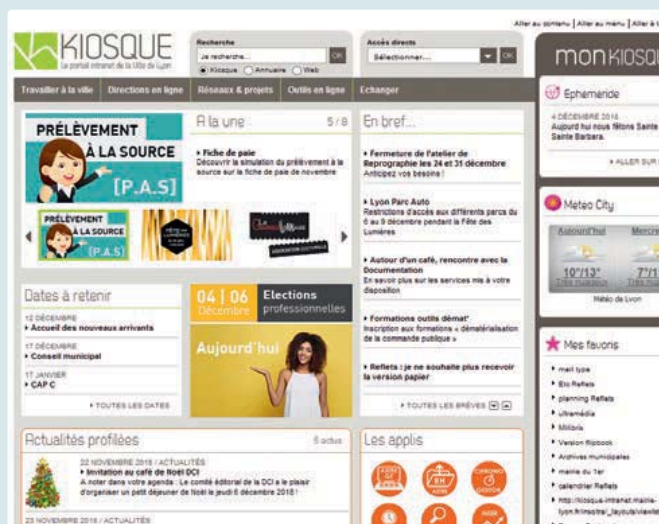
Aller au contenu | Aller au menu | Aller à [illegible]

KIOSQUE
Le portail intranet de la Ville de Lyon

Recherche
Je recherche... OK
Kiosque Annuaire Web

Accès directs
Sélectionner... OK

monKIOSQ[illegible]

Travailler à la ville | Directions en ligne | Réseaux & projets | Outils en ligne | Echanger

PRÉLÈVEMENT À LA SOURCE [P.A.S]

A la une 5/8

Fiche de paie
Découvrir la simulation du prélèvement à la source sur la fiche de paie de novembre

PRÉLÈVEMENT À LA SOURCE [P.A.S]

En bref...

Fermeture de l'atelier de Reprographie les 24 et 31 décembre
Anticipez vos besoins !

Lyon Parc Auto
Restrictions d'accès aux différents parcs du 6 au 9 décembre pendant la Fête des Lumières

Autour d'un café, rencontre avec la Documentation
En savoir plus sur les services mis à votre disposition

Formations outils démat'
Inscription aux formations « dématérialisation de la commande publique »

Reflets : je ne souhaite plus recevoir la version papier

TOUTES LES BRÈVES

Dates à retenir

12 DÉCEMBRE
Accueil des nouveaux arrivants

17 DÉCEMBRE
Conseil municipal

17 JANVIER
CAP C

TOUTES LES DATES

04 | 06 Décembre
Elections professionnelles
Aujourd'hui

Ephemeride
4 DÉCEMBRE 2018
Aujourd'hui nous fêtons Sainte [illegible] Sainte Barbara.
ALLER SUR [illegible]

Meteo City
Aujourd'hui Mercre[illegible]
10°/13° 7°/1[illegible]
Météo de Lyon

Mes favoris
mail type
Eto Reflets
planning Reflets
ultramédia
Millésis
Version flipbook
Archives municipales
mairie du 1er
calendrier Reflets
http://kiosque-intranet.mairie-lyon.fr/mosirai_layouts/viewlis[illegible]

Actualités profilées 5 actus

22 NOVEMBRE 2018 / ACTUALITÉS
Invitation au café de Noël DCI
A noter dans votre agenda : Le comité éditorial de la DCI a le plaisir d'organiser un petit déjeuner de Noël le jeudi 6 décembre 2018 !

23 NOVEMBRE 2018 / ACTUALITÉS

Les applis